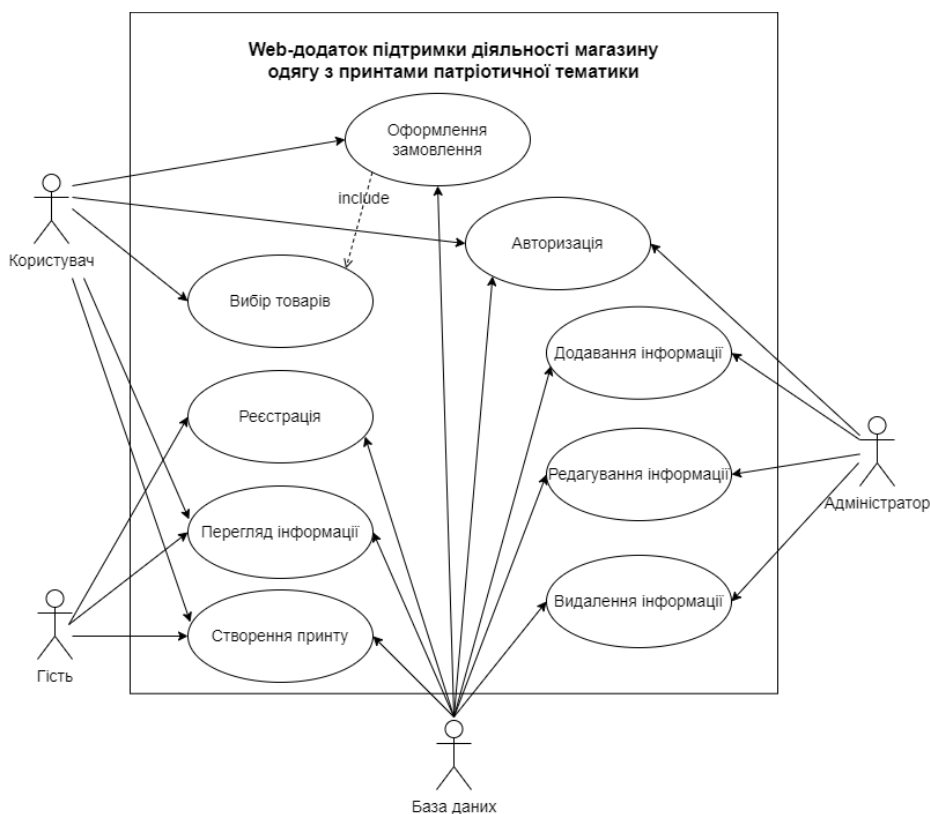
Web-додаток підтримки діяльності магазину одягу з принтами патріотичної тематики

Оформлення замовлення

include

Авторизація

Користувач

Вибір товарів

Додавання інформації

Реєстрація

Редагування інформації

Адміністратор

Перегляд інформації

Видалення інформації

Гість

Створення принту

База даних